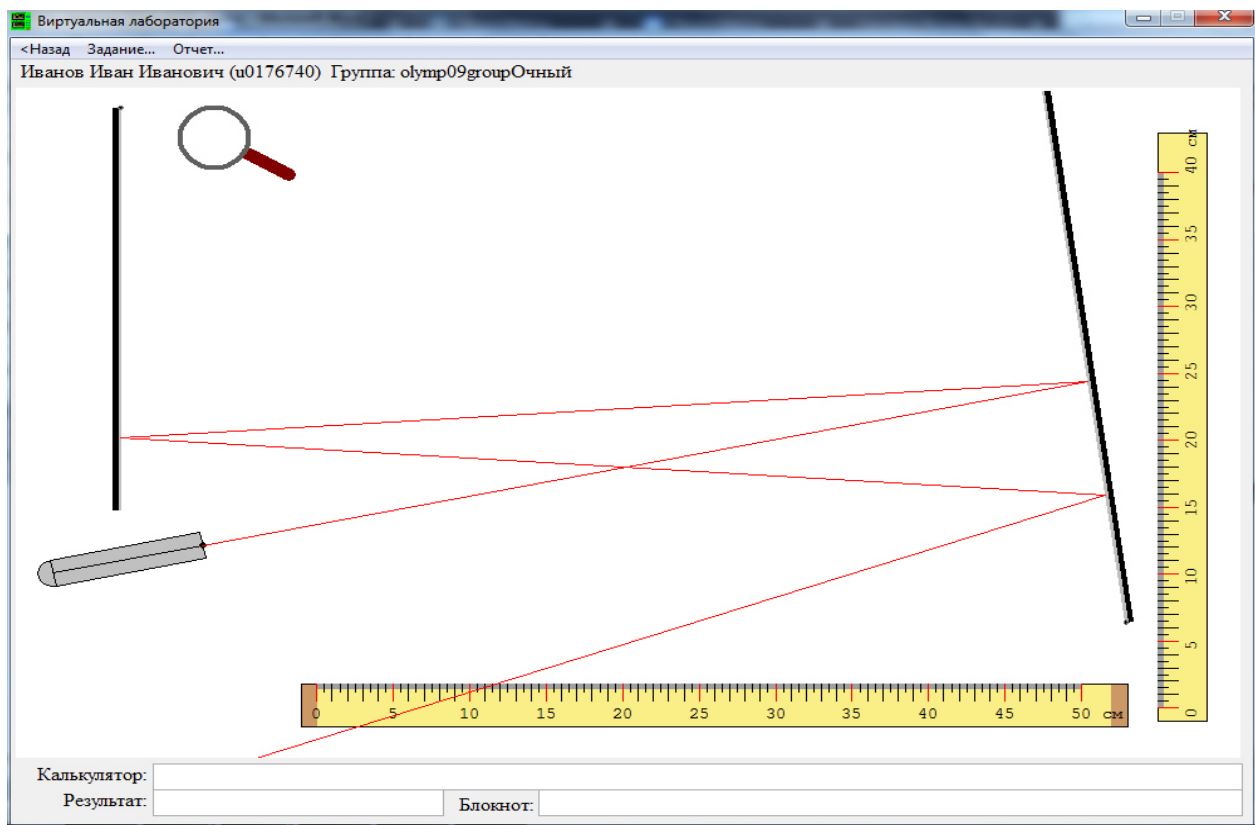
Виртуальная лаборатория

<Назад   Задание...   Отчет...

Иванов Иван Иванович (u0176740)  Группа: olymp09groupОчный

40 см
35
30
25
20
15
10
5
0

0  5  10  15  20  25  30  35  40  45  50  см

Калькулятор:

Результат:

Блокнот: